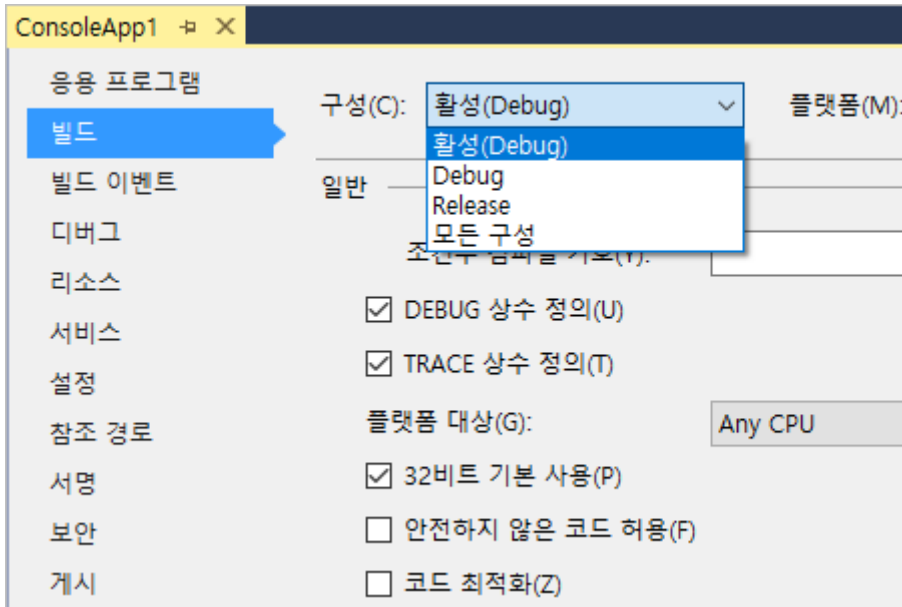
ConsoleApp1 ⊹ ✕

응용 프로그램
빌드
빌드 이벤트
디버그
리소스
서비스
설정
참조 경로
서명
보안
게시

구성(C): 활성(Debug)
플랫폼(M):

활성(Debug)
Debug
Release
모든 구성

일반

조건부 컴파일 기호(Y):

☑ DEBUG 상수 정의(U)
☑ TRACE 상수 정의(T)
플랫폼 대상(G): Any CPU
☑ 32비트 기본 사용(P)
☐ 안전하지 않은 코드 허용(F)
☐ 코드 최적화(Z)